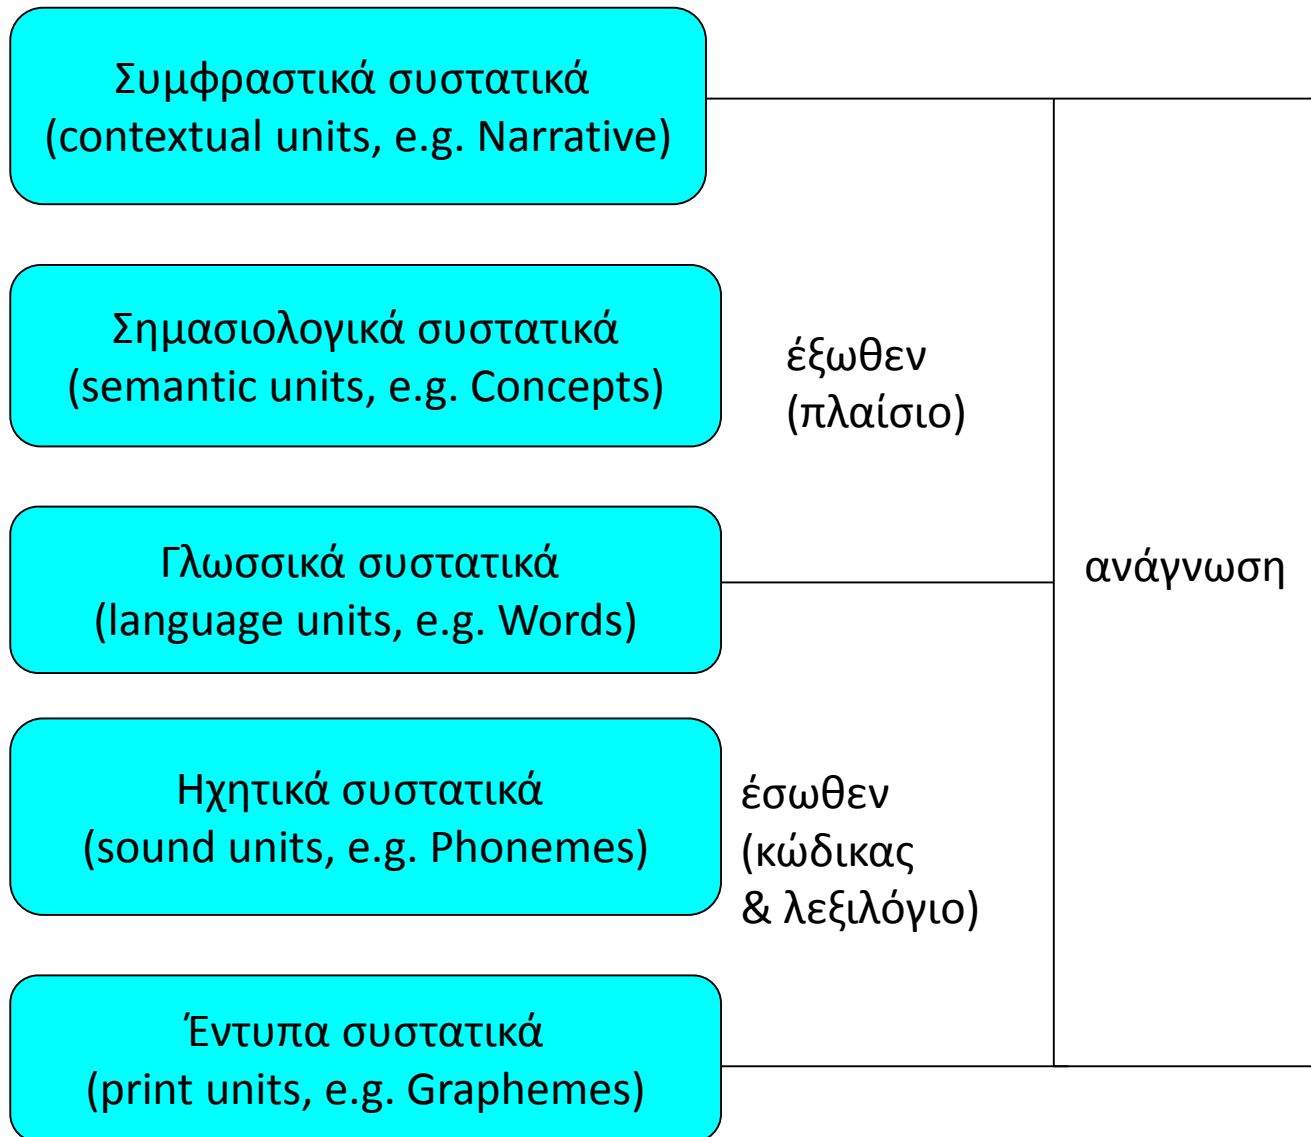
Συμφραστικά συστατικά
(contextual units, e.g. Narrative)

Σημασιολογικά συστατικά
(semantic units, e.g. Concepts)

έξωθεν
(πλαίσιο)

Γλωσσικά συστατικά
(language units, e.g. Words)

ανάγνωση

Ηχητικά συστατικά
(sound units, e.g. Phonemes)

έσωθεν
(κώδικας
& λεξιλόγιο)

Έντυπα συστατικά
(print units, e.g. Graphemes)